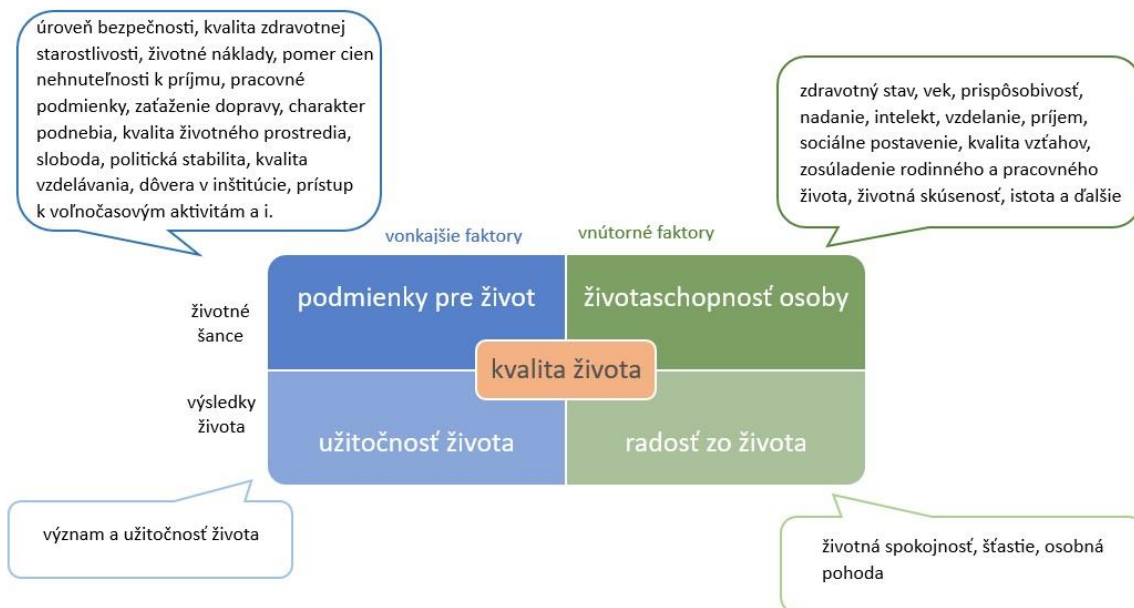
úroveň bezpečnosti, kvalita zdravotnej starostlivosti, životné náklady, pomer cien nehnuteľnosti k príjmu, pracovné podmienky, zaťaženie dopravy, charakter podnebia, kvalita životného prostredia, sloboda, politická stabilita, kvalita vzdelávania, dôvera v inštitúcie, prístup k voľnočasovým aktivitám a i.

zdravotný stav, vek, prispôsobivosť, nadanie, intelekt, vzdelanie, príjem, sociálne postavenie, kvalita vzťahov, zosúladenie rodinného a pracovného života, životná skúsenosť, istota a ďalšie

vonkajšie faktory

vnútorné faktory

životné šance

výsledky života

podmienky pre život

životaschopnosť osoby

kvalita života

užitočnosť života

radosť zo života

význam a užitočnosť života

životná spokojnosť, šťastie, osobná pohoda